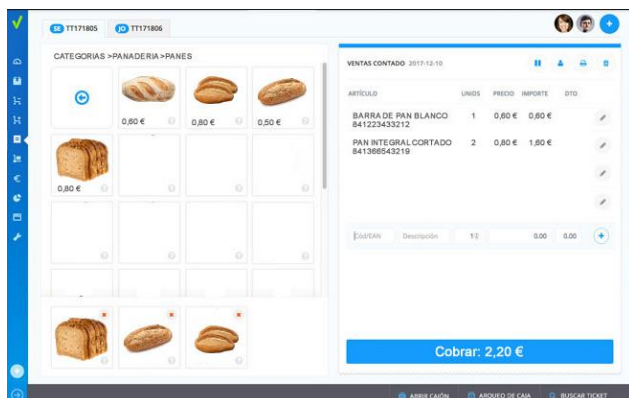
SE TT171805
JO TT171806

CATEGORIAS >PANADERIA>PANES

0,60 €
0,80 €
0,50 €
0,80 €

VENTAS CONTADO 2017-12-10

| ARTÍCULO | UNIDS | PRECIO | IMPORTE | DTO |
|---|---|---|---|---|
| BARRA DE PAN BLANCO 841223433212 | 1 | 0,60 € | 0,60 € | |
| PAN INTEGRAL CORTADO 841366543219 | 2 | 0,80 € | 1,60 € | |

Cód/EAN Descripción 1 0.00 0.00

Cobrar: 2,20 €

ABRIR CAJÓN ARQUEO DE CAJA BUSCAR TICKET